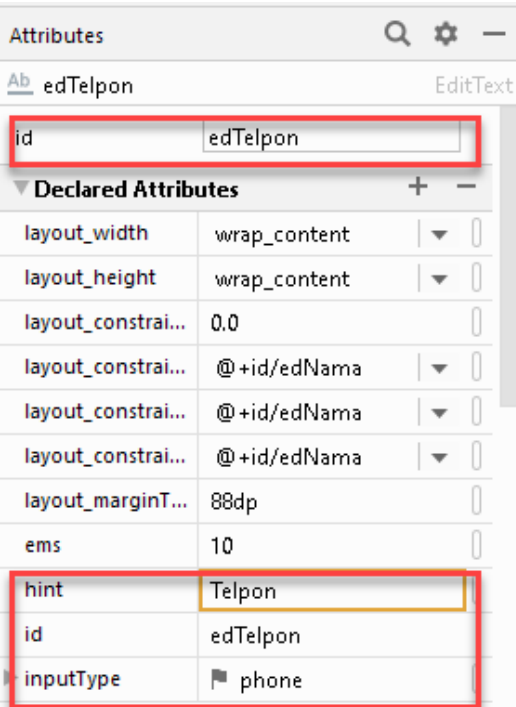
Attributes

Ab edTelpon EditText

| id | edTelpon |
|---|---|

▼ Declared Attributes + −

| | |
|---|---|
| layout_width | wrap_content |
| layout_height | wrap_content |
| layout_constrai... | 0.0 |
| layout_constrai... | @+id/edNama |
| layout_constrai... | @+id/edNama |
| layout_constrai... | @+id/edNama |
| layout_marginT... | 88dp |
| ems | 10 |
| hint | Telpon |
| id | edTelpon |
| inputType | phone |